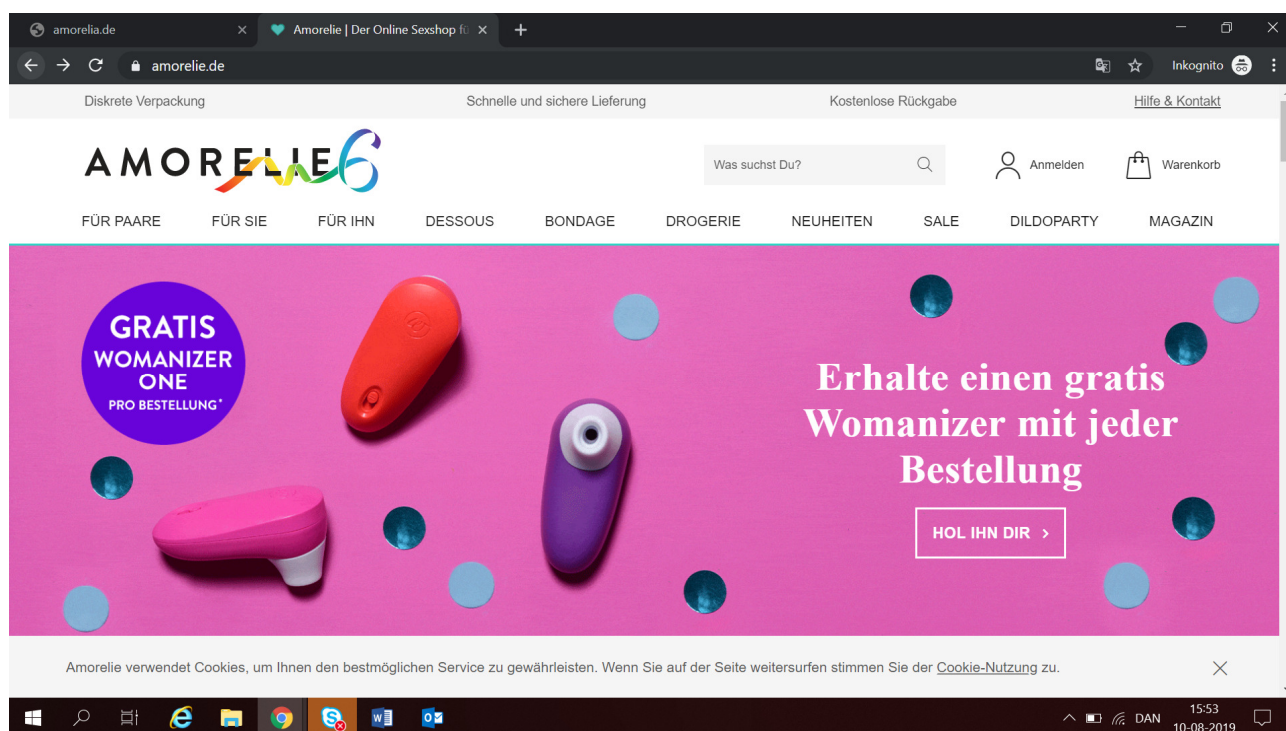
amorelia.de
Amorelie | Der Online Sexshop fü
amorelie.de
Inkognito

Diskrete Verpackung
Schnelle und sichere Lieferung
Kostenlose Rückgabe
Hilfe & Kontakt

AMORELIE
Was suchst Du?
Anmelden
Warenkorb

FÜR PAARE
FÜR SIE
FÜR IHN
DESSOUS
BONDAGE
DROGERIE
NEUHEITEN
SALE
DILDOPARTY
MAGAZIN

GRATIS WOMANIZER ONE PRO BESTELLUNG*

Erhalte einen gratis Womanizer mit jeder Bestellung

HOL IHN DIR ›

Amorelie verwendet Cookies, um Ihnen den bestmöglichen Service zu gewährleisten. Wenn Sie auf der Seite weitersurfen stimmen Sie der Cookie-Nutzung zu.

DAN
15:53
10-08-2019